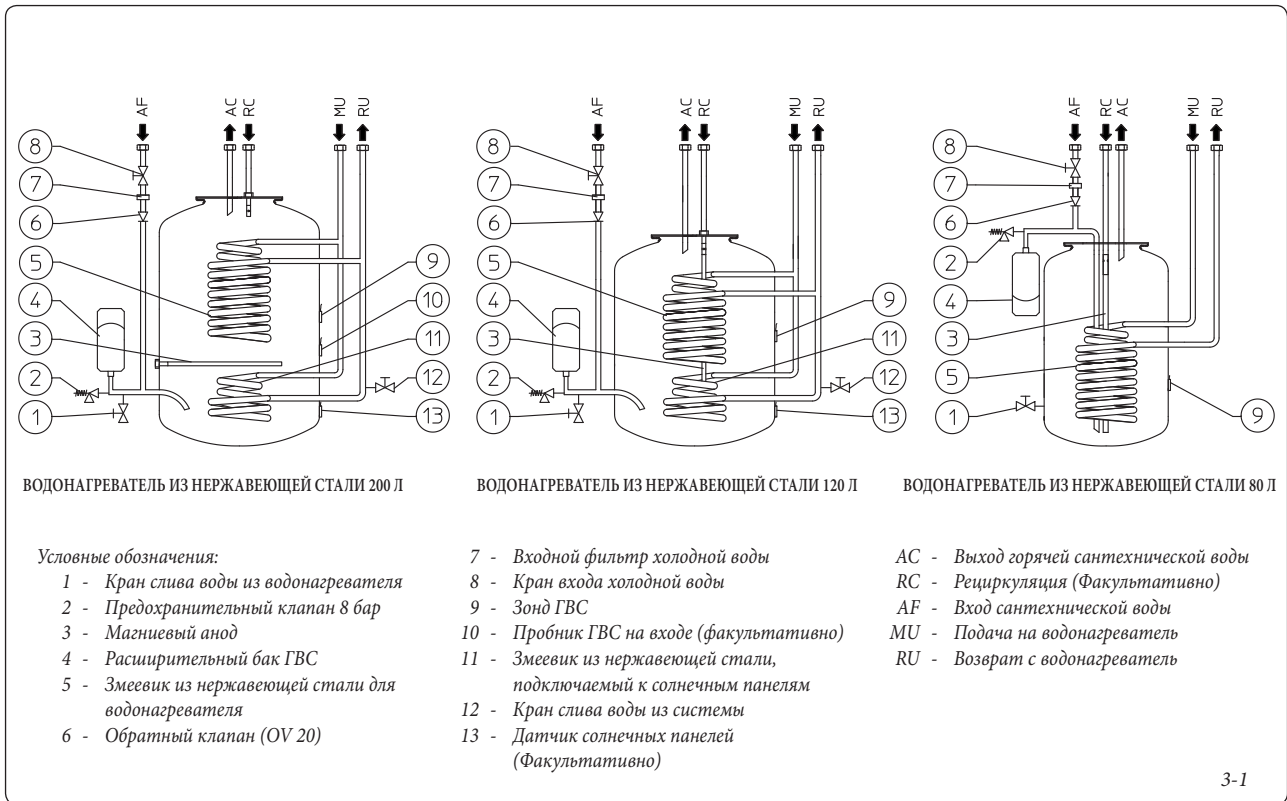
AF AC RC MU RU

8
7
6
5
4
3
2
1
9
10
11
12
13

ВОДОНАГРЕВАТЕЛЬ ИЗ НЕРЖАВЕЮЩЕЙ СТАЛИ 200 Л

AF AC RC MU RU

8
7
6
5
4
3
2
1
9
11
12
13

ВОДОНАГРЕВАТЕЛЬ ИЗ НЕРЖАВЕЮЩЕЙ СТАЛИ 120 Л

AF RC AC MU RU

8
7
6
2
4
3
5
1
9

ВОДОНАГРЕВАТЕЛЬ ИЗ НЕРЖАВЕЮЩЕЙ СТАЛИ 80 Л

Условные обозначения:
1 - Кран слива воды из водонагревателя
2 - Предохранительный клапан 8 бар
3 - Магниевый анод
4 - Расширительный бак ГВС
5 - Змеевик из нержавеющей стали для водонагревателя
6 - Обратный клапан (OV 20)

7 - Входной фильтр холодной воды
8 - Кран входа холодной воды
9 - Зонд ГВС
10 - Пробник ГВС на входе (факультативно)
11 - Змеевик из нержавеющей стали, подключаемый к солнечным панелям
12 - Кран слива воды из системы
13 - Датчик солнечных панелей (Факультативно)

AC - Выход горячей сантехнической воды
RC - Рециркуляция (Факультативно)
AF - Вход сантехнической воды
MU - Подача на водонагреватель
RU - Возврат с водонагреватель

3-1